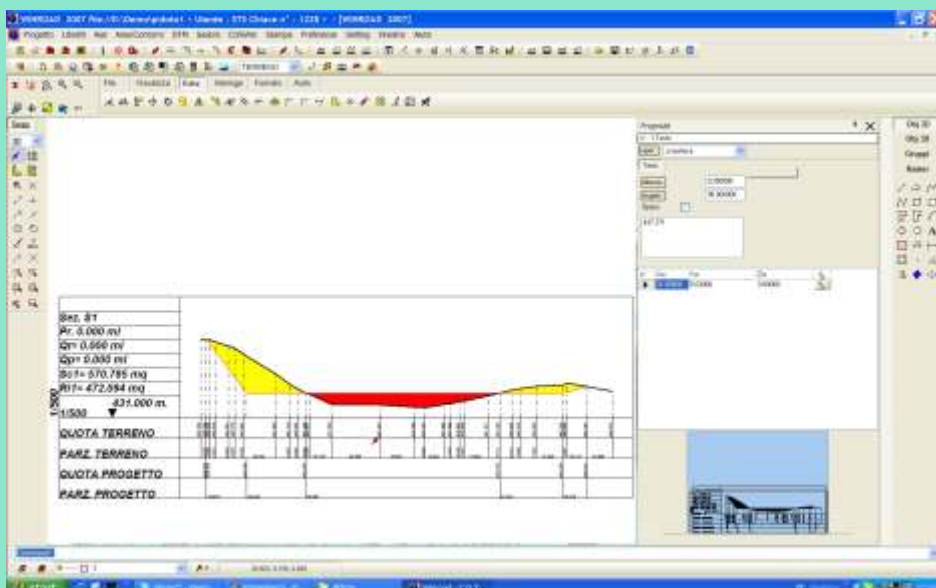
VERRIGAO 2007 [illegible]

Progetto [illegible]

Sez. 81
Pr. 0.000 ml
Qt= 0.000 ml
Qp= 0.000 ml
Sct= 570.795 mq
Rt= 472.594 mq
1:500
431.000 m.
1:500

QUOTA TERRENO
PARZ. TERRENO
QUOTA PROGETTO
PARZ. PROGETTO

Proprietà
Testo
1.00000
0.00000
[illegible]
Obj 3D
Obj 3D
Gruppi
Raster